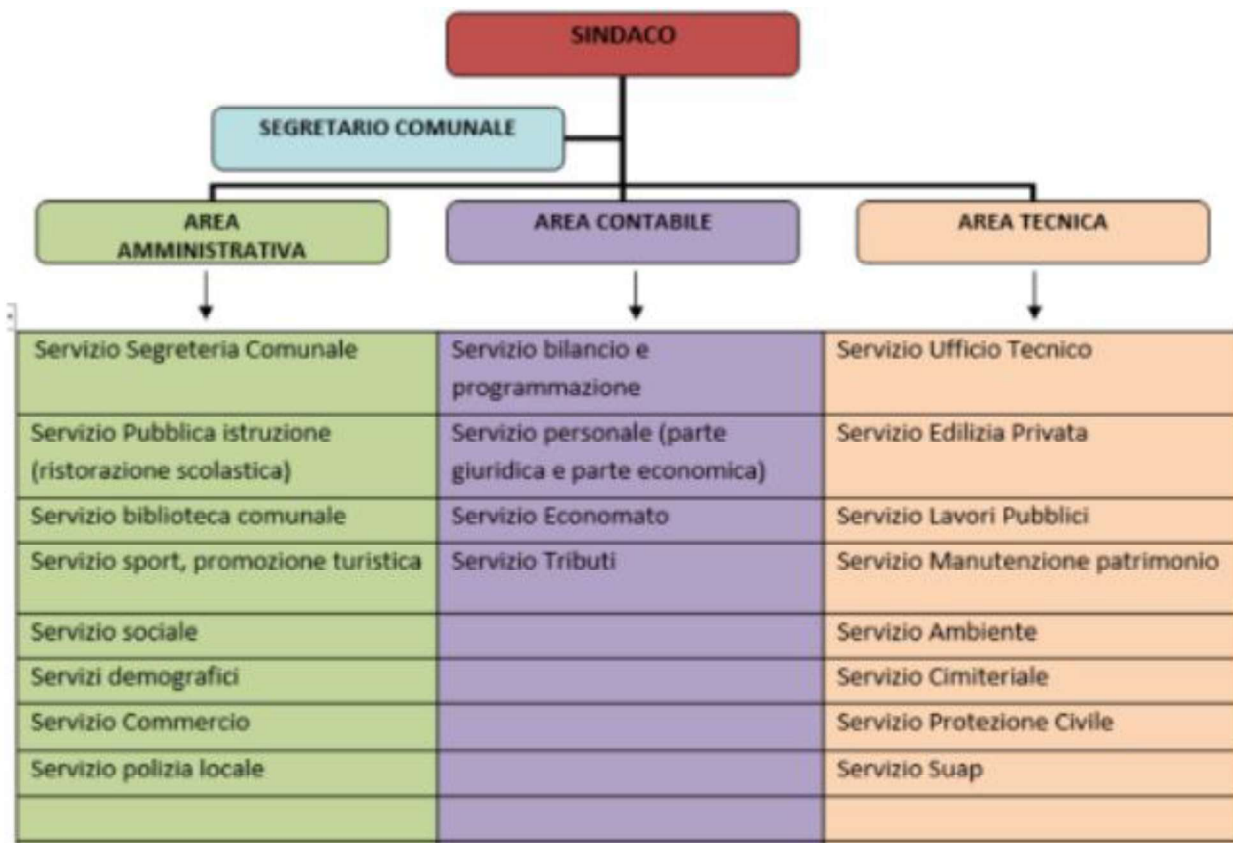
SINDACO

SEGRETARIO COMUNALE

AREA AMMINISTRATIVA

AREA CONTABILE

AREA TECNICA

| | | |
|---|---|---|
| Servizio Segreteria Comunale | Servizio bilancio e programmazione | Servizio Ufficio Tecnico |
| Servizio Pubblica istruzione (ristorazione scolastica) | Servizio personale (parte giuridica e parte economica) | Servizio Edilizia Privata |
| Servizio biblioteca comunale | Servizio Economato | Servizio Lavori Pubblici |
| Servizio sport, promozione turistica | Servizio Tributi | Servizio Manutenzione patrimonio |
| Servizio sociale | | Servizio Ambiente |
| Servizi demografici | | Servizio Cimiteriale |
| Servizio Commercio | | Servizio Protezione Civile |
| Servizio polizia locale | | Servizio Suap |
| | | |